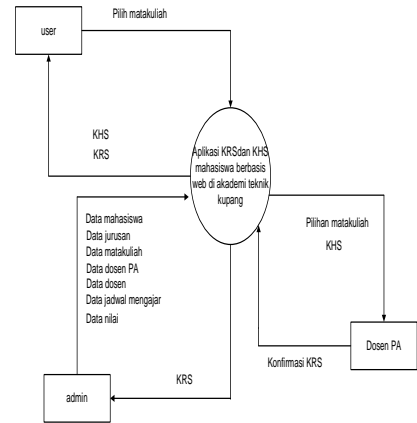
user

Pilih matakuliah

KHS
KRS

Aplikasi KRSdan KHS mahasiswa berbasis web di akademi teknik kupang

Data mahasiswa
Data jurusan
Data matakuliah
Data dosen PA
Data dosen
Data jadwal mengajar
Data nilai

Pilihan matakuliah
KHS

Dosen PA

Konfirmasi KRS

KRS

admin